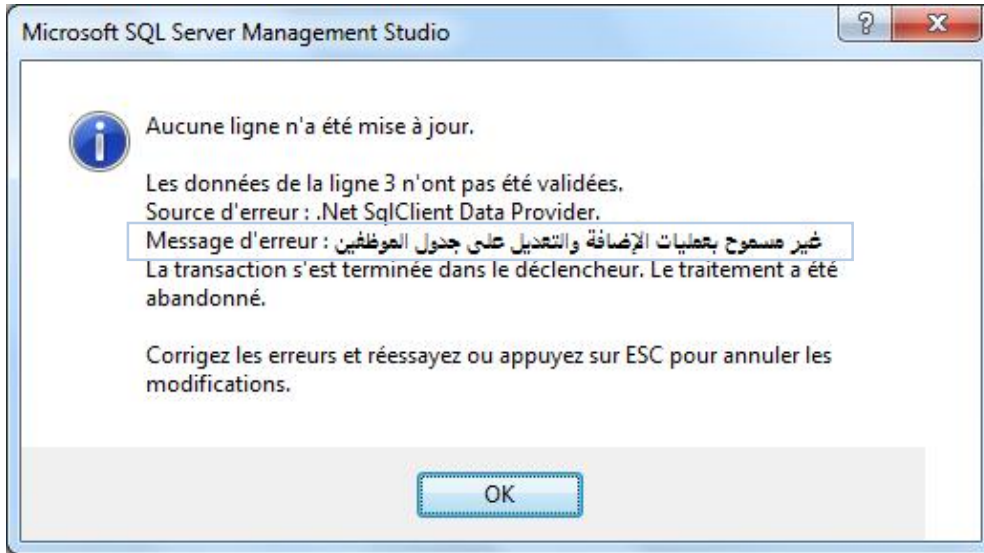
Microsoft SQL Server Management Studio

Aucune ligne n'a été mise à jour.

Les données de la ligne 3 n'ont pas été validées.
Source d'erreur : .Net SqlClient Data Provider.
Message d'erreur : غير مسموح بعمليات الإضافة والتعديل على جدول الموظفين
La transaction s'est terminée dans le déclencheur. Le traitement a été abandonné.

Corrigez les erreurs et réessayez ou appuyez sur ESC pour annuler les modifications.

OK